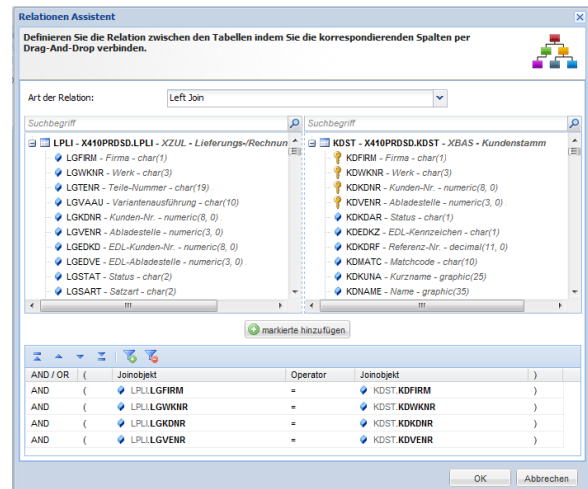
Relationen Assistent

Definieren Sie die Relation zwischen den Tabellen indem Sie die korrespondierenden Spalten per Drag-And-Drop verbinden.

Art der Relation: Left Join

Suchbegriff

LPLI - X410PRDSD.LPLI - XZUL - Lieferungs-/Rechnun
LGFIRM - Firma - char(1)
LGWKNR - Werk - char(3)
LGTENR - Teile-Nummer - char(19)
LGVAAU - Variantenausführung - char(10)
LGKDNR - Kunden-Nr. - numeric(8, 0)
LGVENR - Abladestelle - numeric(3, 0)
LGEDKD - EDL-Kunden-Nr. - numeric(8, 0)
LGEDVE - EDL-Abladestelle - numeric(3, 0)
LGSTAT - Status - char(2)
LGSART - Satzart - char(2)

Suchbegriff

KDST - X410PRDSD.KDST - XBAS - Kundenstamm
KDFIRM - Firma - char(1)
KDWKNR - Werk - char(3)
KDKDNR - Kunden-Nr. - numeric(8, 0)
KDVENR - Abladestelle - numeric(3, 0)
KDKDAR - Status - char(1)
KDEDKZ - EDL-Kennzeichen - char(1)
KDKDRF - Referenz-Nr. - decimal(11, 0)
KDMATC - Matchcode - char(10)
KDKUNA - Kurzname - graphic(25)
KDNAME - Name - graphic(35)

markierte hinzufügen

| AND / OR | ( | Joinobjekt | Operator | Joinobjekt | ) |
|---|---|---|---|---|---|
| AND | ( | LPLI.LGFIRM | = | KDST.KDFIRM | ) |
| AND | ( | LPLI.LGWKNR | = | KDST.KDWKNR | ) |
| AND | ( | LPLI.LGKDNR | = | KDST.KDKDNR | ) |
| AND | ( | LPLI.LGVENR | = | KDST.KDVENR | ) |

OK Abbrechen